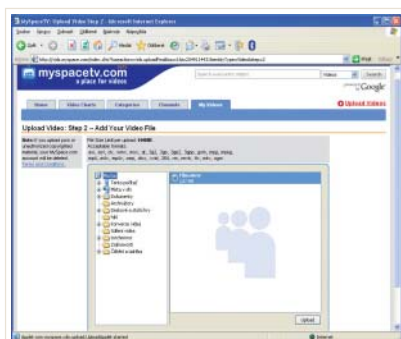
MySpaceTV: Upload Video Step 2 - Microsoft Internet Explorer

Soubor Úpravy Zobrazit Oblíbené Nástroje Nápověda

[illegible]

myspacetv.com
a place for videos

Google

Home Video Charts Categories Channels My Videos

Upload Videos

Upload Video: Step 2 – Add Your Video File

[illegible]

Terms and Conditions.

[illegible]

Plocha

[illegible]

Dokumenty

Tento počítač

Místa v síti

Upload

Internet